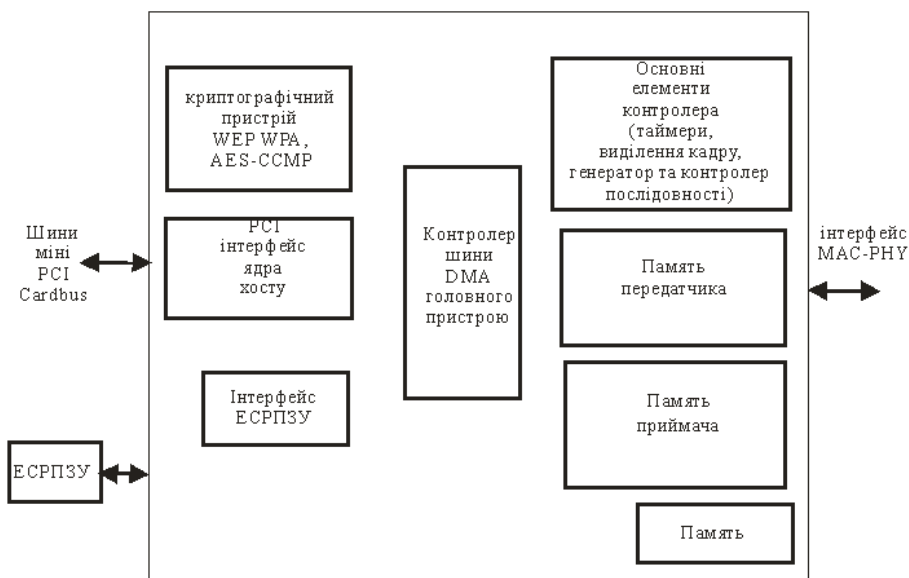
криптографічний пристрій WEP WPA, AES-CCMP

Основні елементи контролера (таймери, виділення кадру, генератор та контролер послідовності)

Шини міні PCI Cardbus

PCI інтерфейс ядра хосту

Контролер шини DMA головного пристрою

інтерфейс MAC-PHY

Память передатчика

Інтерфейс ЕСРПЗУ

Память приймача

ЕСРПЗУ

Память